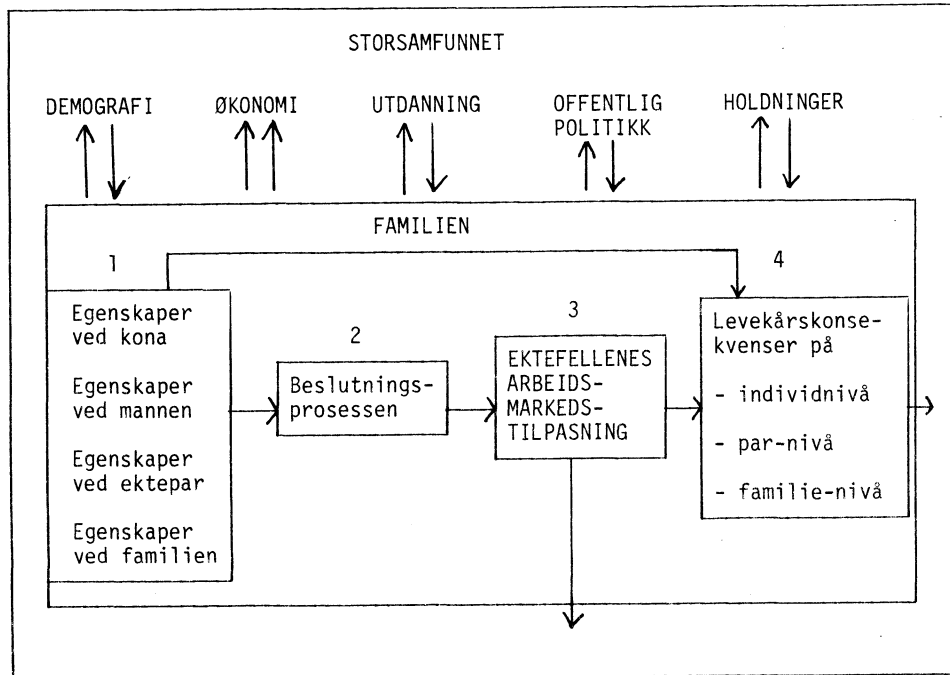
STORSAMFUNNET

DEMOGRAFI

ØKONOMI

UTDANNING

OFFENTLIG POLITIKK

HOLDNINGER

FAMILIEN

1

Egenskaper ved kona

Egenskaper ved mannen

Egenskaper ved ektepar

Egenskaper ved familien

2

Beslutningsprosessen

3

EKTEFELLENES ARBEIDSMARKEDSTILPASNING

4

Levekårskonsekvenser på

- individnivå

- par-nivå

- familie-nivå